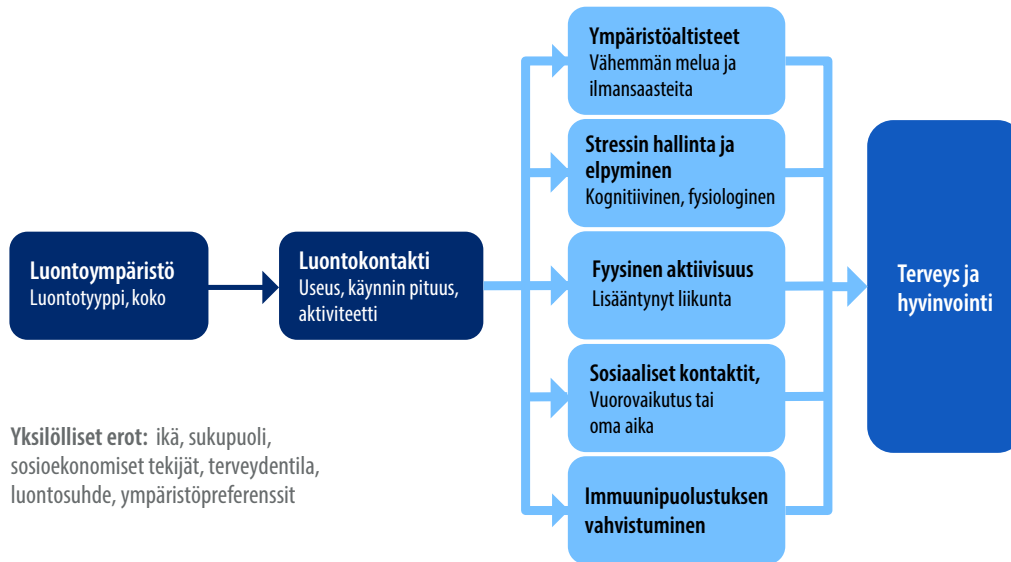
Luontoympäristö
Luontotyyppi, koko

Luontokontakti
Useus, käynnin pituus, aktiviteetti

Ympäristöaltisteet
Vähemmän melua ja ilmansaasteita

Stressin hallinta ja elpyminen
Kognitiivinen, fysiologinen

Fyysinen aktiivisuus
Lisääntynyt liikunta

Sosiaaliset kontaktit,
Vuorovaikutus tai oma aika

Immuunipuolustuksen vahvistuminen

Terveys ja hyvinvointi

Yksilölliset erot: ikä, sukupuoli, sosioekonomiset tekijät, terveydentila, luontosuhde, ympäristöpreferenssit